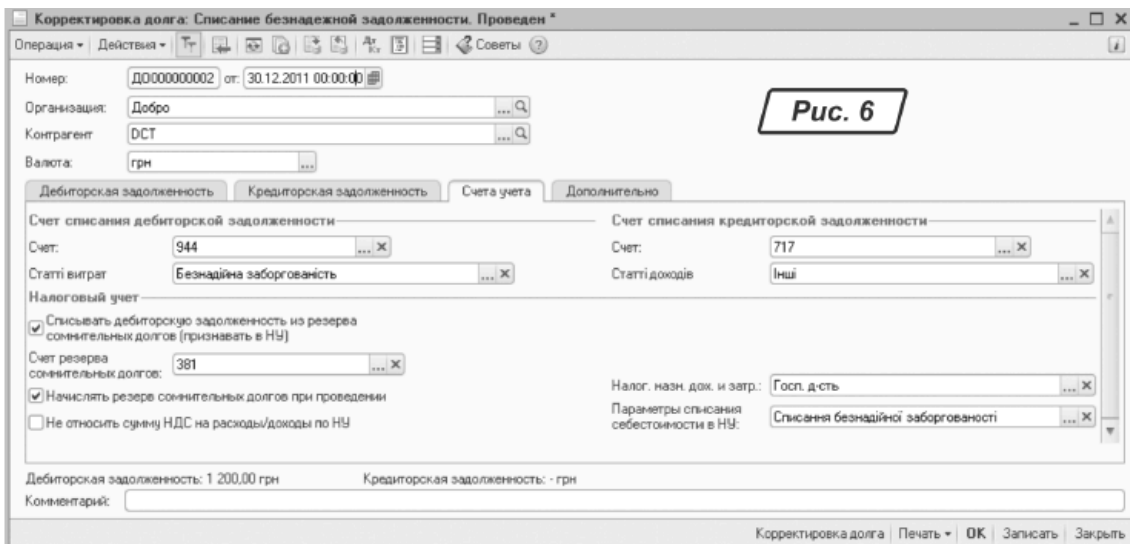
Корректировка долга: Списание безнадежной задолженности. Проведен *

Операция ▾ | Действия ▾ | Советы

Номер: ДО000000002 от: 30.12.2011 00:00:00

Организация: Добро

Контрагент: DCT

Валюта: грн

Рис. 6

Дебиторская задолженность | Кредиторская задолженность | Счета учета | Дополнительно

Счет списания дебиторской задолженности

Счет: 944

Статті витрат: Безнадійна заборгованість

Счет списания кредиторской задолженности

Счет: 717

Статті доходів: Інші

Налоговый учет

Списывать дебиторскую задолженность из резерва сомнительных долгов (признавать в НУ)

Счет резерва сомнительных долгов: 381

Начислять резерв сомнительных долгов при проведении

Не относить сумму НДС на расходы/доходы по НУ

Налог. назн. дох. и затр.: Госп. д-сть

Параметры списания себестоимости в НУ: Списання безнадійної заборгованості

Дебиторская задолженность: 1 200,00 грн

Кредиторская задолженность: - грн

Комментарий:

Корректировка долга | Печать ▾ | OK | Записать | Закрыть